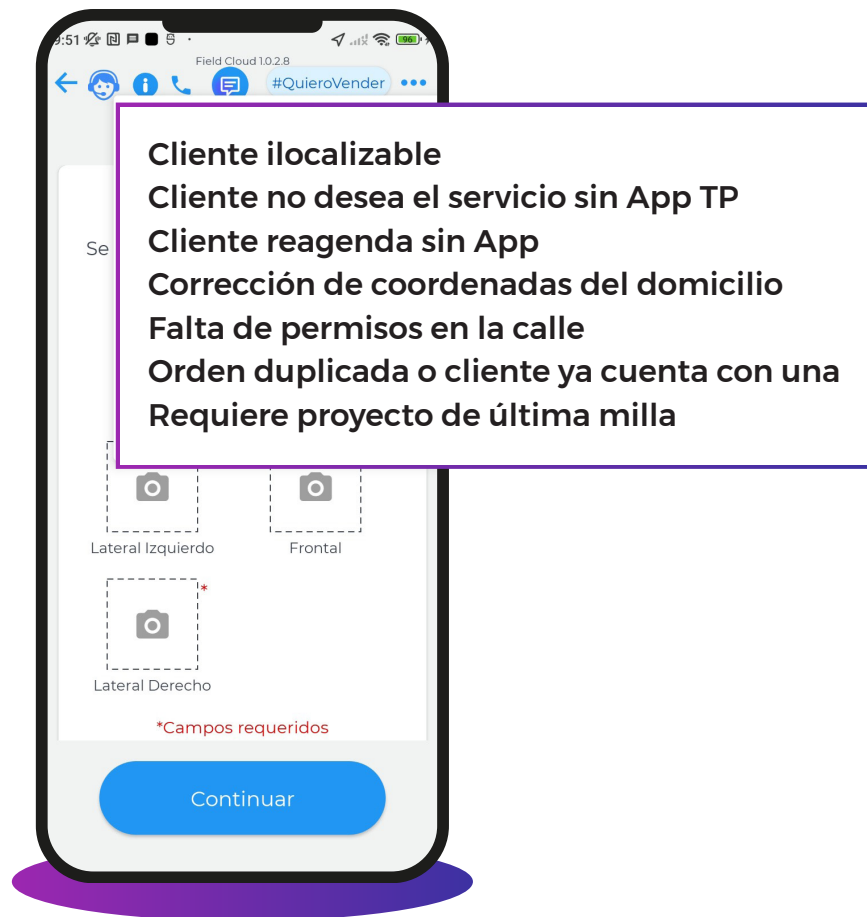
9:51

Field Cloud 1.0.2.8

#QuieroVender

Se

Cliente ilocalizable
Cliente no desea el servicio sin App TP
Cliente reagenda sin App
Corrección de coordenadas del domicilio
Falta de permisos en la calle
Orden duplicada o cliente ya cuenta con una
Requiere proyecto de última milla

Lateral Izquierdo

Frontal

*

Lateral Derecho

*Campos requeridos

Continuar